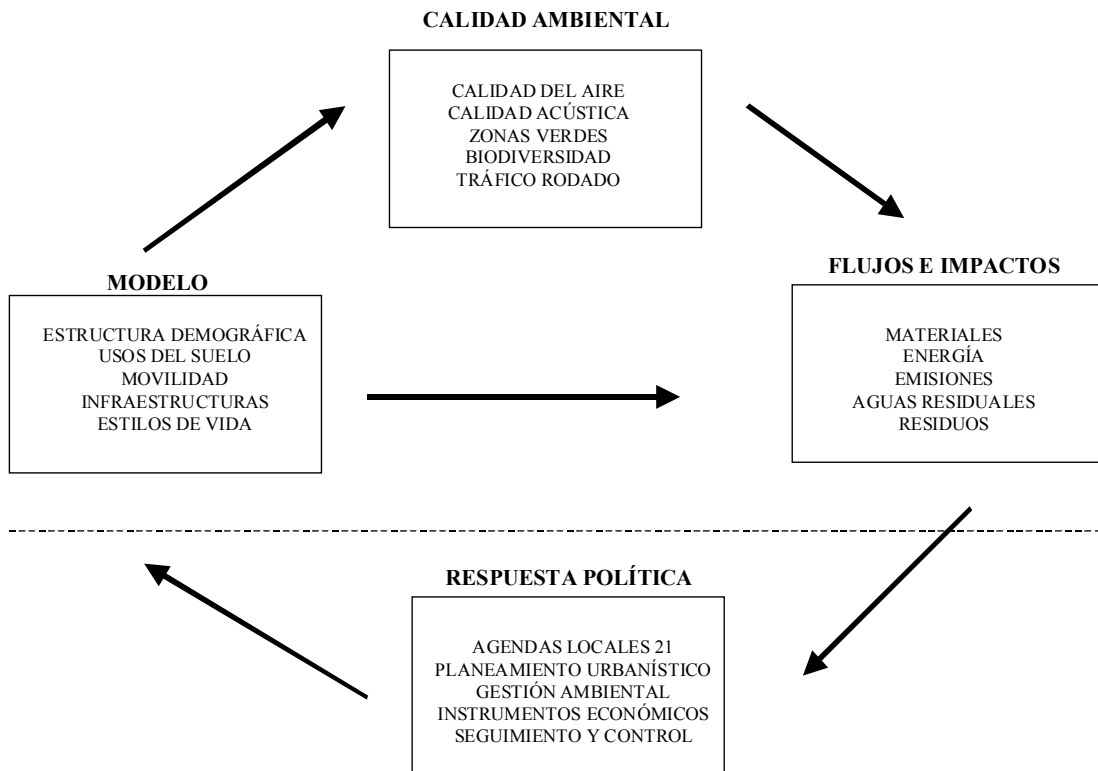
CALIDAD AMBIENTAL

CALIDAD DEL AIRE
CALIDAD ACÚSTICA
ZONAS VERDES
BIODIVERSIDAD
TRÁFICO RODADO

MODELO

ESTRUCTURA DEMOGRÁFICA
USOS DEL SUELO
MOVILIDAD
INFRAESTRUCTURAS
ESTILOS DE VIDA

FLUJOS E IMPACTOS

MATERIALES
ENERGÍA
EMISIONES
AGUAS RESIDUALES
RESIDUOS

RESPUESTA POLÍTICA

AGENDAS LOCALES 21
PLANEAMIENTO URBANÍSTICO
GESTIÓN AMBIENTAL
INSTRUMENTOS ECONÓMICOS
SEGUIMIENTO Y CONTROL